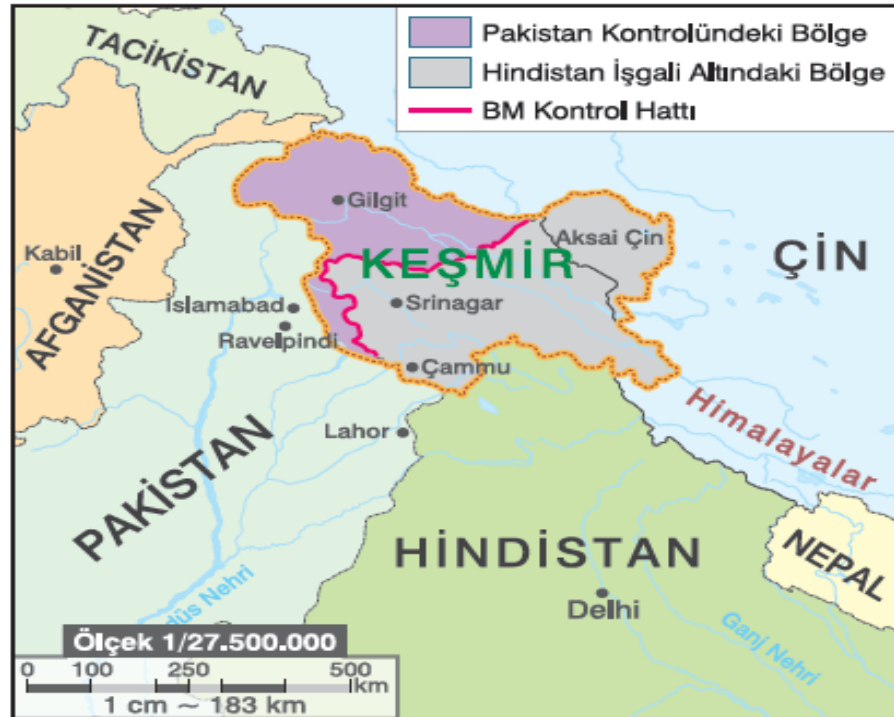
Pakistan Kontrolündeki Bölge
Hindistan İşgali Altındaki Bölge
BM Kontrol Hattı

TACİKİSTAN
AFGANİSTAN
Kabil
Gilgit
KEŞMİR
Aksai Çin
ÇİN
İslamabad
Ravelpindi
Srinagar
Çammu
Himalayalar
Lahor
PAKİSTAN
HİNDİSTAN
NEPAL
İndus Nehri
Delhi
Ganj Nehri

Ölçek 1/27.500.000
0 100 250 500 km
1 cm ~ 183 km